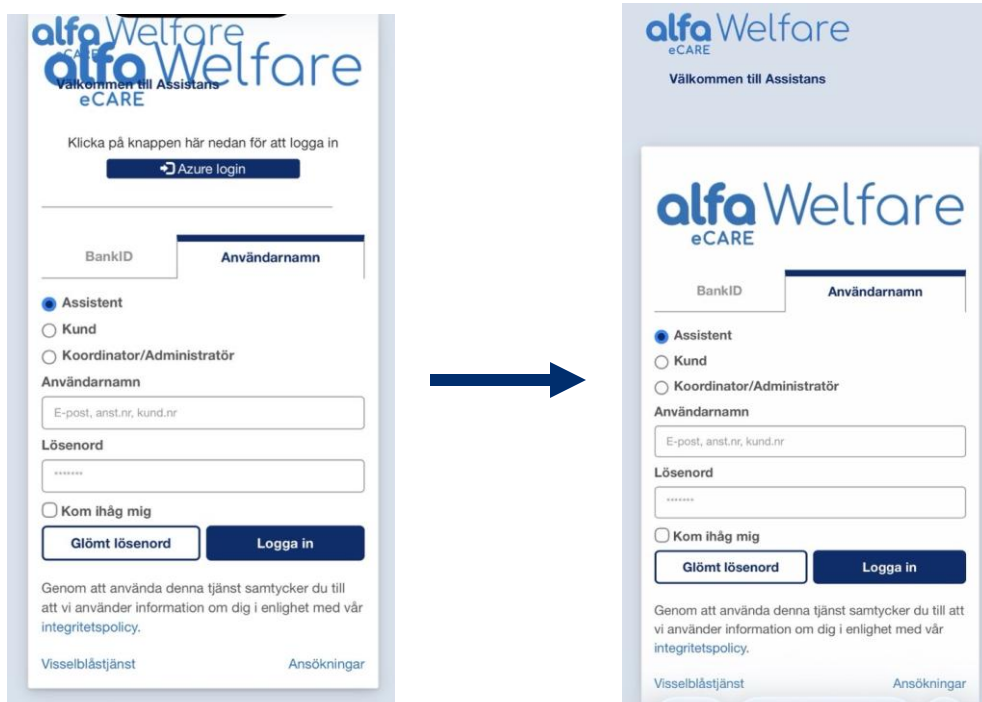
alfa Welfare
eCARE
alfa Welfare
eCARE
Välkommen till Assistans

Klicka på knappen här nedan för att logga in

Azure login

BankID
Användarnamn

Assistent
Kund
Koordinator/Administratör

Användarnamn
E-post, anst.nr, kund.nr
Lösenord
•••••••
Kom ihåg mig
Glömt lösenord
Logga in

Genom att använda denna tjänst samtycker du till att vi använder information om dig i enlighet med vår integritetspolicy.

Visselblåstjänst
Ansökningar

alfa Welfare
eCARE
Välkommen till Assistans

alfa Welfare
eCARE

BankID
Användarnamn

Assistent
Kund
Koordinator/Administratör

Användarnamn
E-post, anst.nr, kund.nr
Lösenord
•••••••
Kom ihåg mig
Glömt lösenord
Logga in

Genom att använda denna tjänst samtycker du till att vi använder information om dig i enlighet med vår integritetspolicy.

Visselblåstjänst
Ansökningar